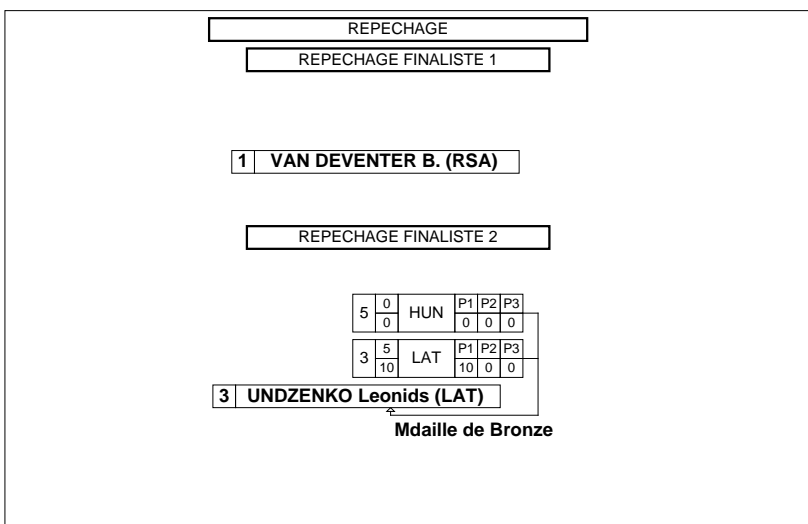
REPECHAGE

REPECHAGE FINALISTE 1

1 VAN DEVENTER B. (RSA)

REPECHAGE FINALISTE 2

| 5 | 0 / 0 | HUN | P1 | P2 | P3 |
|---|---|---|---|---|---|
| | | | 0 | 0 | 0 |

| 3 | 5 / 10 | LAT | P1 | P2 | P3 |
|---|---|---|---|---|---|
| | | | 10 | 0 | 0 |

3 UNDZENKO Leonids (LAT)

Mdaille de Bronze